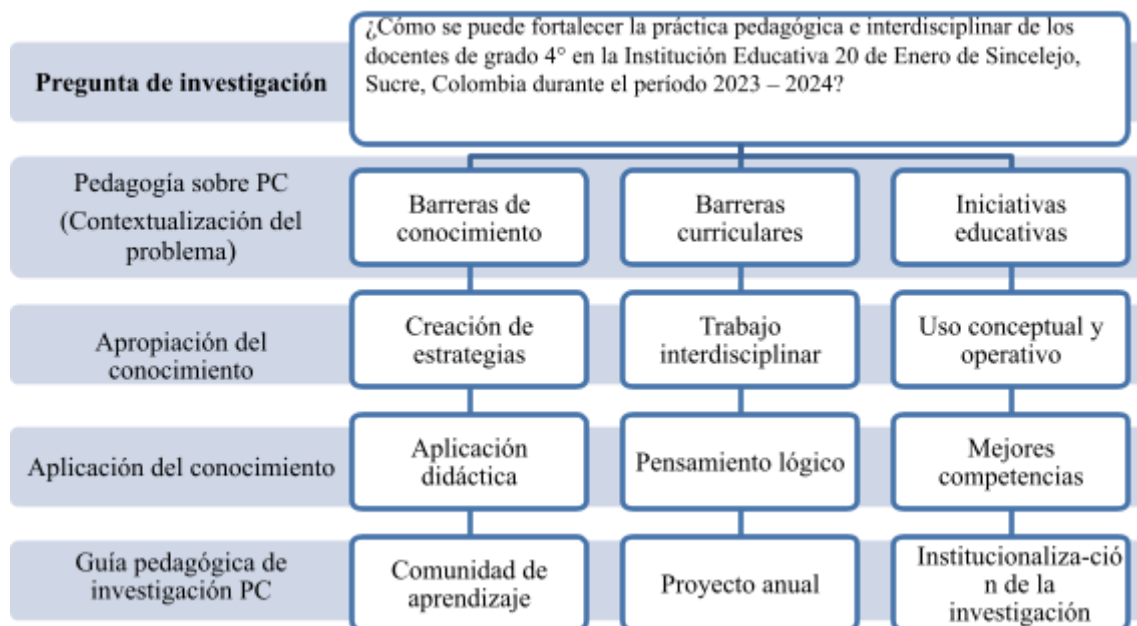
**Pregunta de investigación**

¿Cómo se puede fortalecer la práctica pedagógica e interdisciplinar de los docentes de grado 4° en la Institución Educativa 20 de Enero de Sincelejo, Sucre, Colombia durante el período 2023 – 2024?

Pedagogía sobre PC (Contextualización del problema)

Barreras de conocimiento

Barreras curriculares

Iniciativas educativas

Apropiación del conocimiento

Creación de estrategias

Trabajo interdisciplinar

Uso conceptual y operativo

Aplicación del conocimiento

Aplicación didáctica

Pensamiento lógico

Mejores competencias

Guía pedagógica de investigación PC

Comunidad de aprendizaje

Proyecto anual

Institucionaliza-ción de la investigación